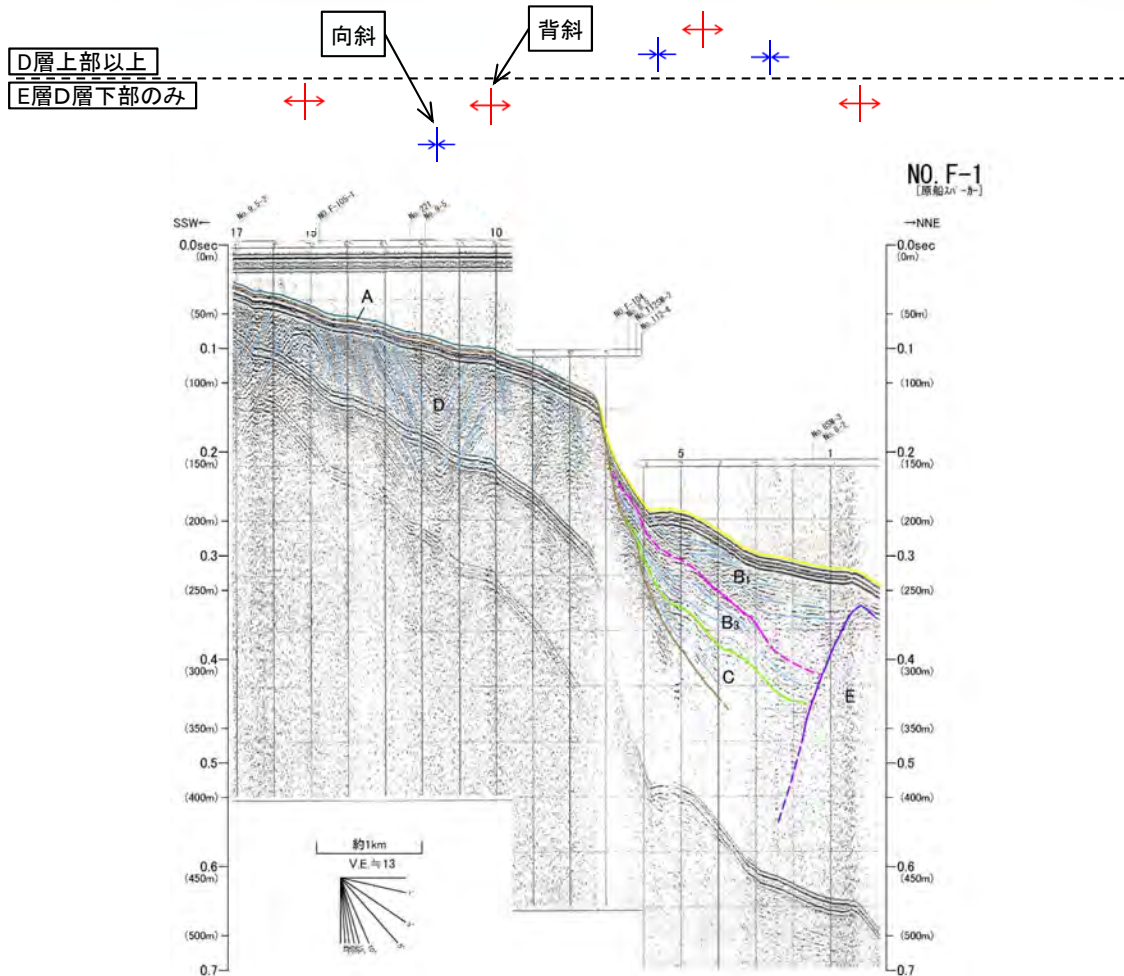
向斜

背斜

D層上部以上

E層D層下部のみ

NO. F-1
[原船スパーカー]

SSW←

→NNE

No. 9.5-2

No. F-105-1

No. 121

No. 9-5

17

15

10

No. F-104

No. 112SB-2

No. 112-4

No. 108-3

No. 8-2

5

1

0.0sec
(0m)

(50m)

0.1

(100m)

0.2
(150m)

(200m)

0.3

(250m)

0.4
(300m)

(350m)

0.5

(400m)

0.6
(450m)

(500m)

0.7

0.0sec
(0m)

(50m)

0.1

(100m)

0.2
(150m)

(200m)

0.3

(250m)

0.4
(300m)

(350m)

0.5

(400m)

0.6
(450m)

(500m)

0.7

A

D

$B_1$

$B_3$

C

E

約1km

V.E.≒13